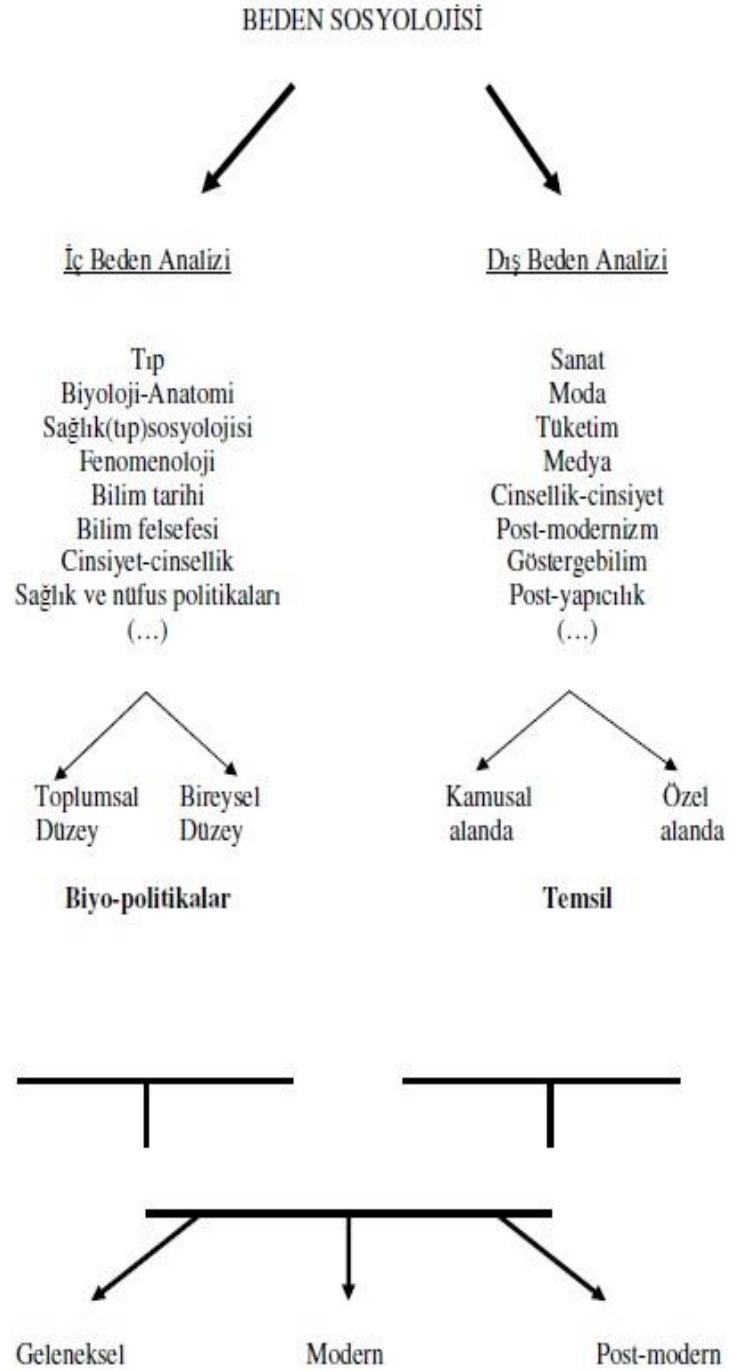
BEDEN SOSYOLOJİSİ

İç Beden Analizi

Tıp
Biyoloji-Anatomi
Sağlık(tıp)sosyolojisi
Fenomenoloji
Bilim tarihi
Bilim felsefesi
Cinsiyet-cinsellik
Sağlık ve nüfus politikaları
(...)

Toplumsal Düzey

Bireysel Düzey

Biyo-politikalar

Dış Beden Analizi

Sanat
Moda
Tüketim
Medya
Cinsellik-cinsiyet
Post-modernizm
Göstergebilim
Post-yapıcılık
(...)

Kamusal alanda

Özel alanda

Temsil

Geleneksel

Modern

Post-modern